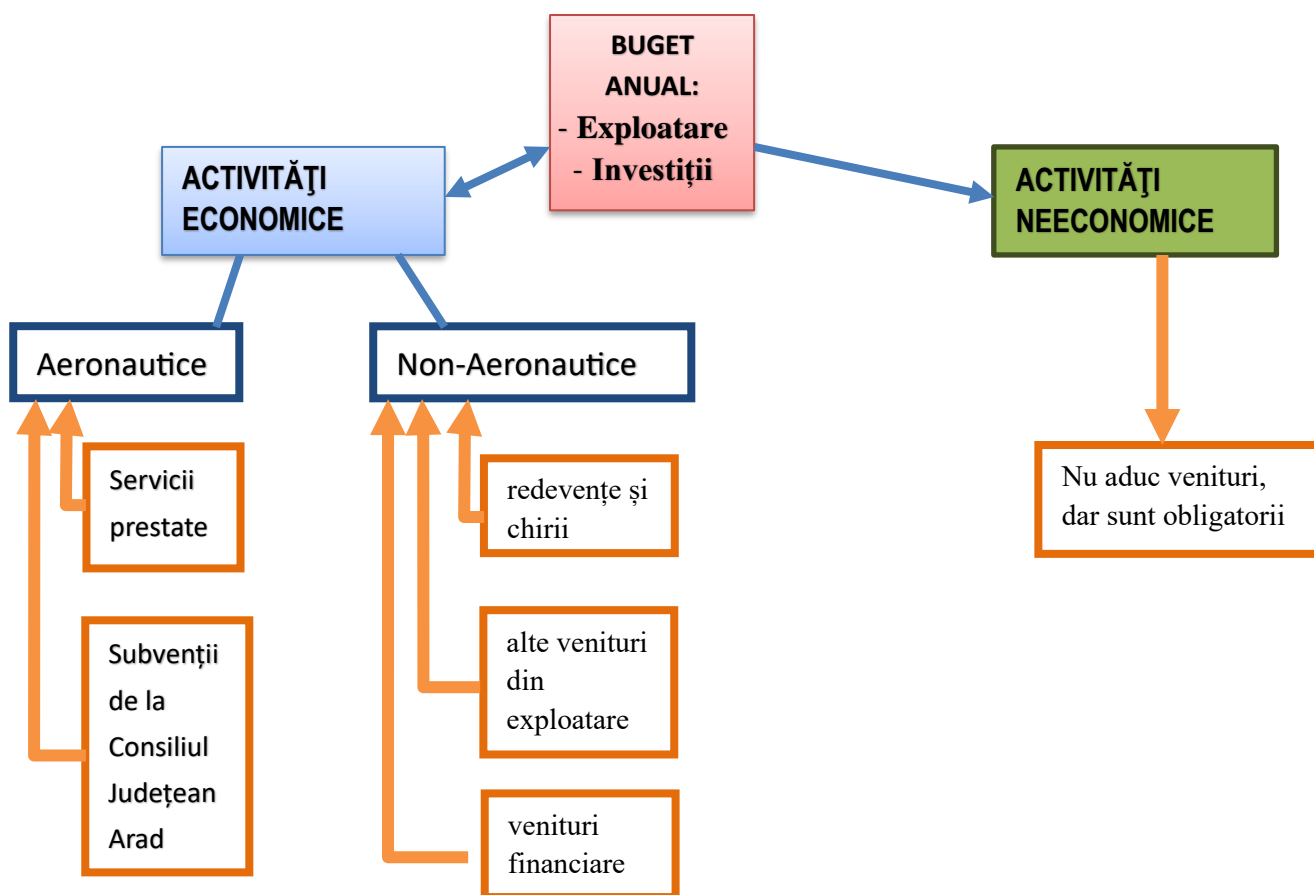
BUGET ANUAL:
- Exploatare
- Investiții

ACTIVITĂŢI ECONOMICE

ACTIVITĂŢI NEECONOMICE

Aeronautice

Non-Aeronautice

Servicii prestate

Subvenții de la Consiliul Județean Arad

redevențe și chirii

alte venituri din exploatare

venituri financiare

Nu aduc venituri, dar sunt obligatorii